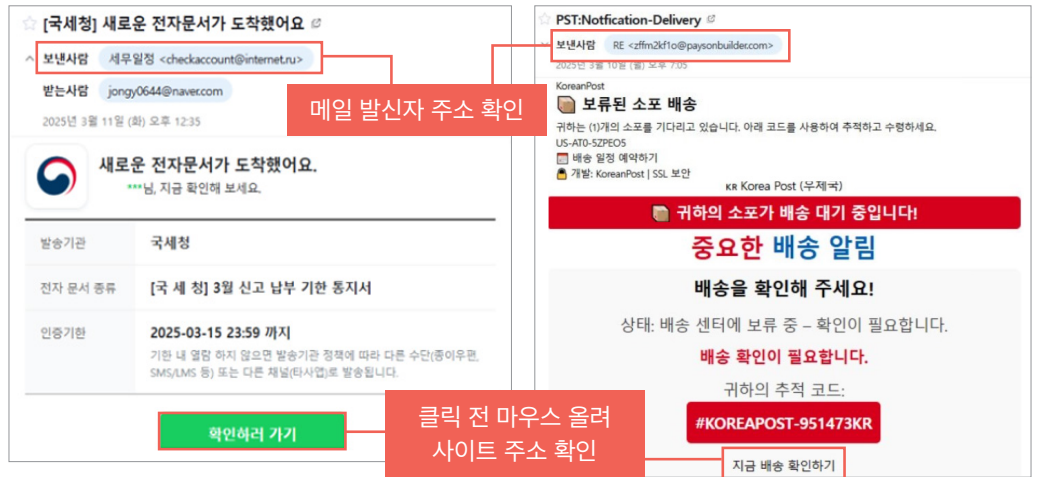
[국세청] 새로운 전자문서가 도착했어요

보낸사람 세무일정 <checkaccount@internet.ru>

받는사람 jongy0644@naver.com

2025년 3월 11일 (화) 오후 12:35

새로운 전자문서가 도착했어요.

***님, 지금 확인해 보세요.

| 발송기관 | 국세청 |
|---|---|
| 전자 문서 종류 | [국 세 청] 3월 신고 납부 기한 통지서 |
| 인증기한 | 2025-03-15 23:59 까지<br>기한 내 열람 하지 않으면 발송기관 정책에 따라 다른 수단(종이우편, SMS/LMS 등) 또는 다른 채널(타사앱)로 발송됩니다. |

확인하러 가기

메일 발신자 주소 확인

PST:Notfication-Delivery

보낸사람 RE <zffm2kf1o@paysonbuilder.com>

2025년 3월 10일 (월) 오후 7:05

KoreanPost

보류된 소포 배송

귀하는 (1)개의 소포를 기다리고 있습니다. 아래 코드를 사용하여 추적하고 수령하세요.

US-AT0-5ZPEO5

배송 일정 예약하기

개발: KoreanPost | SSL 보안

KR Korea Post (부제국)

귀하의 소포가 배송 대기 중입니다!

중요한 배송 알림

배송을 확인해 주세요!

상태: 배송 센터에 보류 중 – 확인이 필요합니다.

배송 확인이 필요합니다.

귀하의 추적 코드:

#KOREAPOST-951473KR

지금 배송 확인하기

클릭 전 마우스 올려 사이트 주소 확인